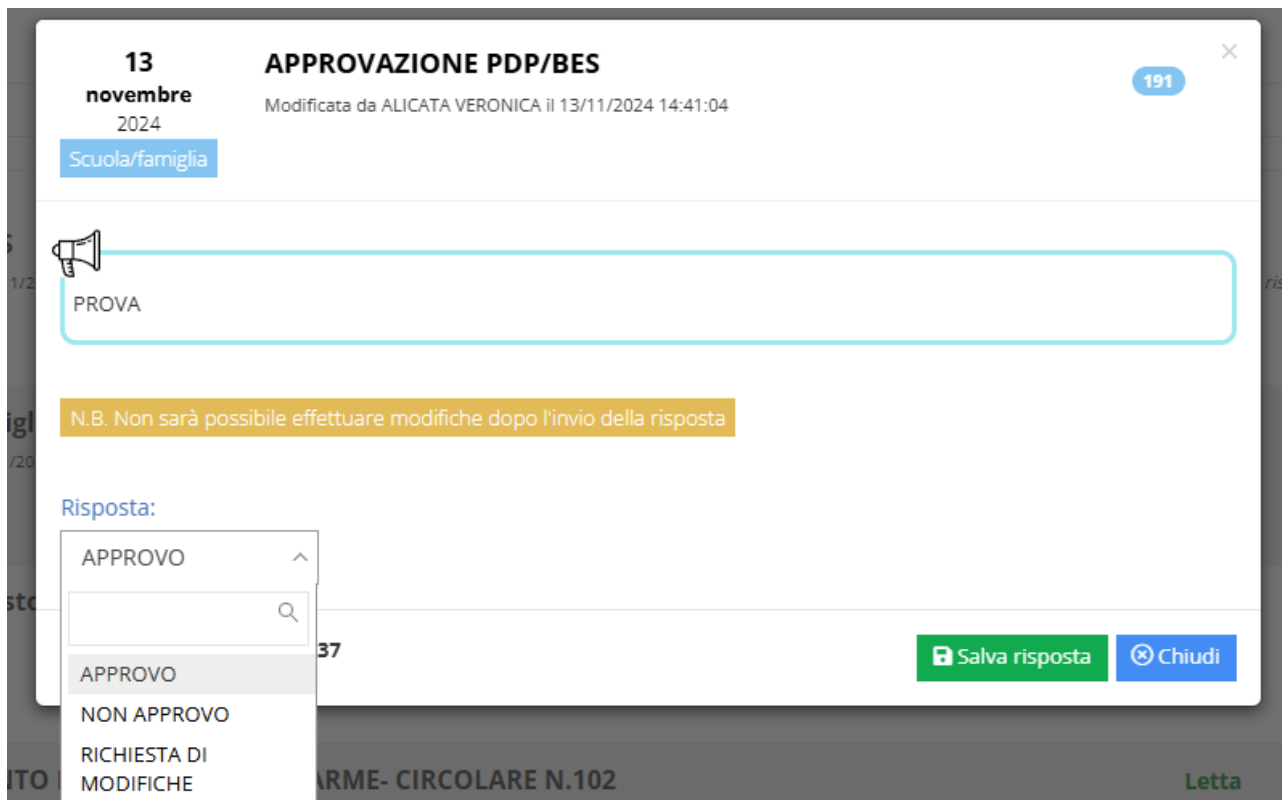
13
novembre
2024
Scuola/famiglia

APPROVAZIONE PDP/BES

Modificata da ALICATA VERONICA il 13/11/2024 14:41:04

191

×

PROVA

N.B. Non sarà possibile effettuare modifiche dopo l'invio della risposta

Risposta:

APPROVO

APPROVO
NON APPROVO
RICHIESTA DI MODIFICHE

37

Salva risposta
Chiudi

ITO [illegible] ARME- CIRCOLARE N.102

Letta